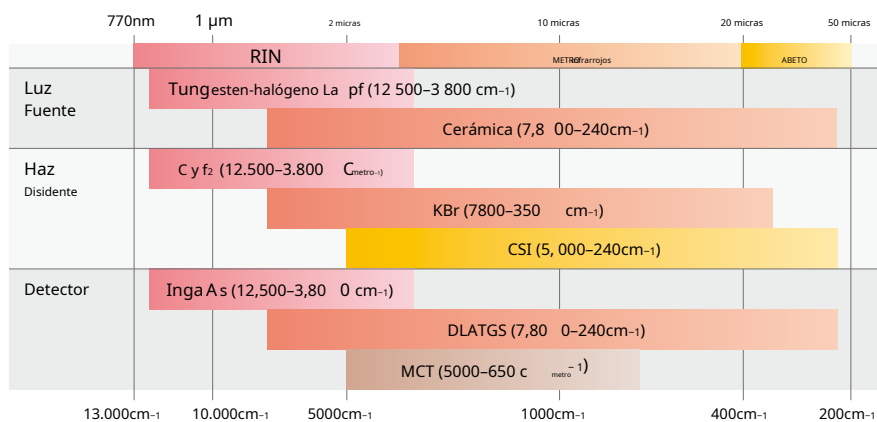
770nm 1 µm 2 micras 10 micras 20 micras 50 micras

RIN METROinfrarrojos ABETO

Luz Fuente

Tungesten-halógeno La pf (12 500–3 800 cm–1)

Cerámica (7,8 00–240cm–1)

Haz Disidente

C y f2 (12.500–3.800 Cmetro-1)

KBr (7800–350 cm–1)

CSI (5, 000–240cm–1)

Detector

Inga A s (12,500–3,80 0 cm–1)

DLATGS (7,80 0–240cm–1)

MCT (5000–650 cmetro– 1)

13.000cm–1 10.000cm–1 5000cm–1 1000cm–1 400cm–1 200cm–1